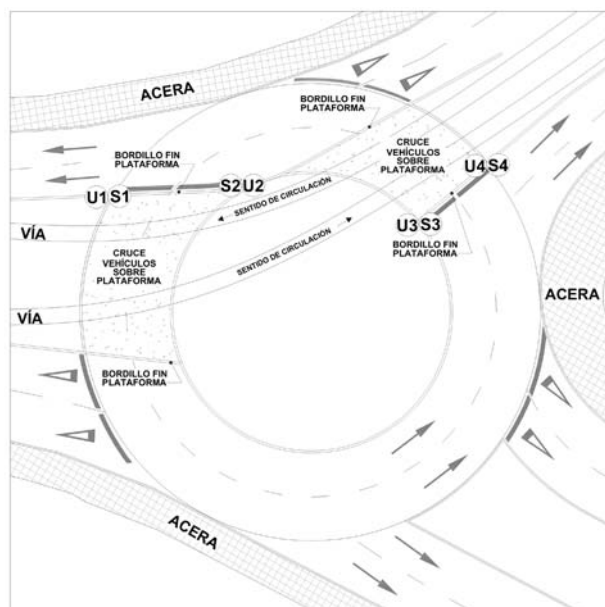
ACERA

BORDILLO FIN PLATAFORMA

CRUCE VEHÍCULOS SOBRE PLATAFORMA

BORDILLO FIN PLATAFORMA

U4 S4

U1 S1

S2 U2

SENTIDO DE CIRCULACIÓN

U3 S3

BORDILLO FIN PLATAFORMA

VÍA

CRUCE VEHÍCULOS SOBRE PLATAFORMA

SENTIDO DE CIRCULACIÓN

ACERA

VÍA

BORDILLO FIN PLATAFORMA

ACERA